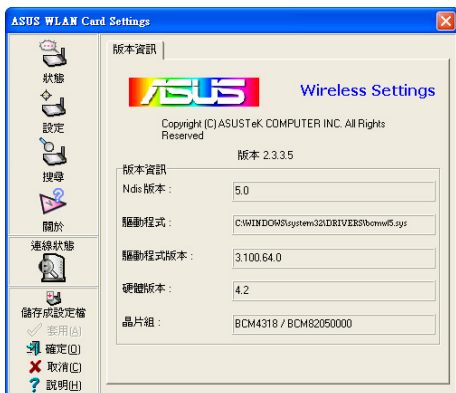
ASUS WLAN Card Settings

狀態
設定
搜尋
關於
連線狀態
儲存成設定檔
套用(A)
確定(O)
取消(C)
說明(H)

版本資訊

ASUS

Wireless Settings

Copyright (C) ASUSTeK COMPUTER INC. All Rights Reserved

版本 2.3.3.5

版本資訊

| | |
|---|---|
| Ndis 版本： | 5.0 |
| 驅動程式： | C:\WINDOWS\system32\DRIVERS\bcmwl5.sys |
| 驅動程式版本： | 3.100.64.0 |
| 硬體版本： | 4.2 |
| 晶片組： | BCM4318 / BCM82050000 |